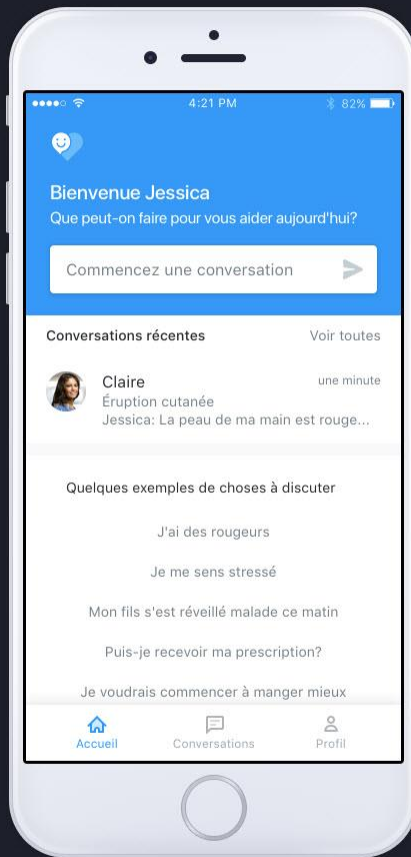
4:21 PM
82%

Bienvenue Jessica
Que peut-on faire pour vous aider aujourd'hui?

Commencez une conversation

Conversations récentes
Voir toutes

Claire
une minute
Éruption cutanée
Jessica: La peau de ma main est rouge...

Quelques exemples de choses à discuter

J'ai des rougeurs

Je me sens stressé

Mon fils s'est réveillé malade ce matin

Puis-je recevoir ma prescription?

Je voudrais commencer à manger mieux

Accueil
Conversations
Profil